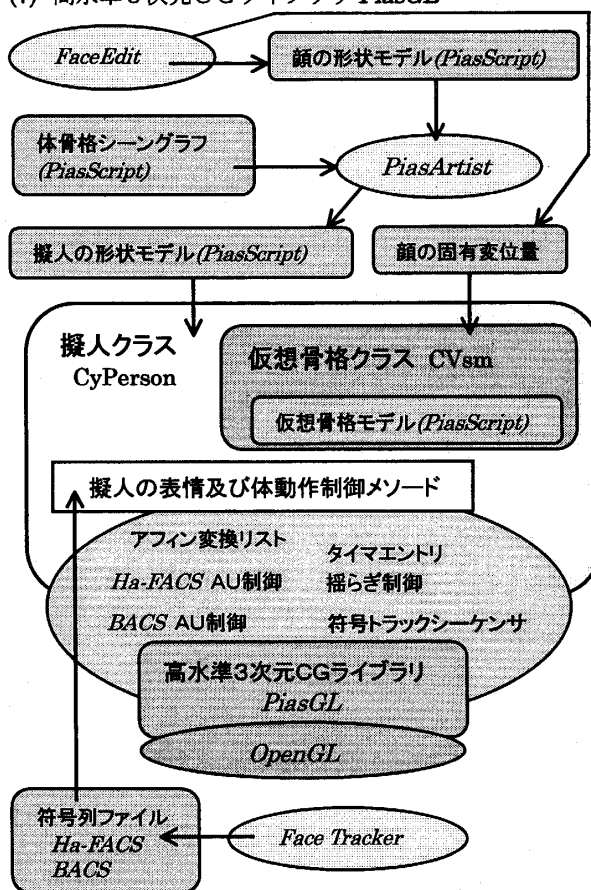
(1) 高水準3次元CGライブラリ PiasGL

FaceEdit

顔の形状モデル(PiasScript)

体骨格シーングラフ (PiasScript)

PiasArtist

擬人の形状モデル(PiasScript)

顔の固有変位量

擬人クラス CyPerson

仮想骨格クラス CVsm

仮想骨格モデル(PiasScript)

擬人の表情及び体動作制御メソード

アフィン変換リスト

タイマエントリ

Ha-FACS AU制御

揺らぎ制御

BACS AU制御

符号トラックシーケンサ

高水準3次元CGライブラリ PiasGL

OpenGL

符号列ファイル Ha-FACS BACS

Face Tracker